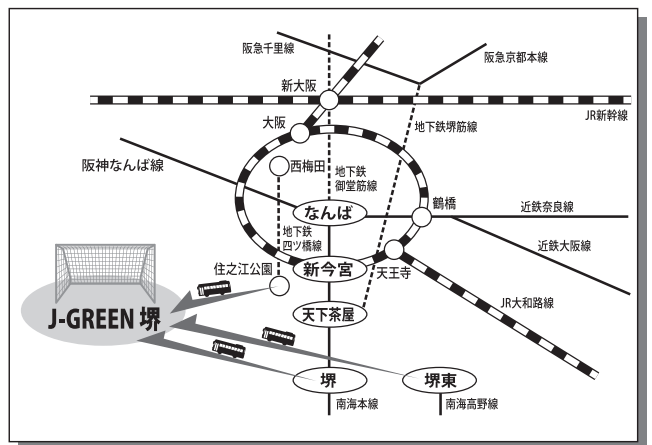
阪急千里線

阪急京都本線

新大阪

JR新幹線

大阪

地下鉄堺筋線

阪神なんば線

西梅田

地下鉄御堂筋線

鶴橋

なんば

近鉄奈良線

地下鉄四ツ橋線

近鉄大阪線

住之江公園

新今宮

天王寺

J-GREEN 堺

天下茶屋

JR大和路線

堺

堺東

南海本線

南海高野線